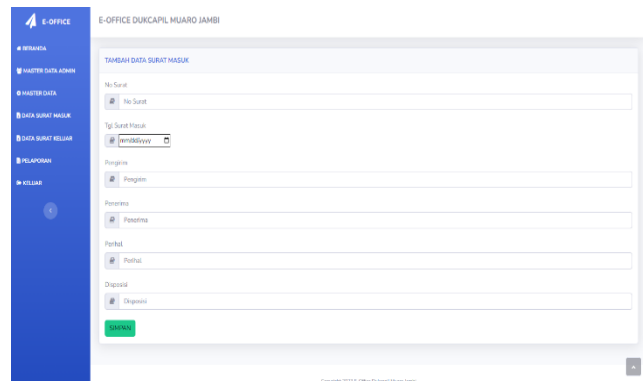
E-OFFICE

BERANDA
MASTER DATA ADMIN
MASTER DATA
DATA SURAT MASUK
DATA SURAT KELUAR
PELAPORAN
KELUAR

E-OFFICE DUKCAPIL MUARO JAMBI

TAMBAH DATA SURAT MASUK

No Surat
No Surat

Tgl Surat Masuk
mm/dd/yyyy

Pengirim
Pengirim

Penerima
Penerima

Perihal
Perihal

Disposisi
Disposisi

SIMPAN

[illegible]